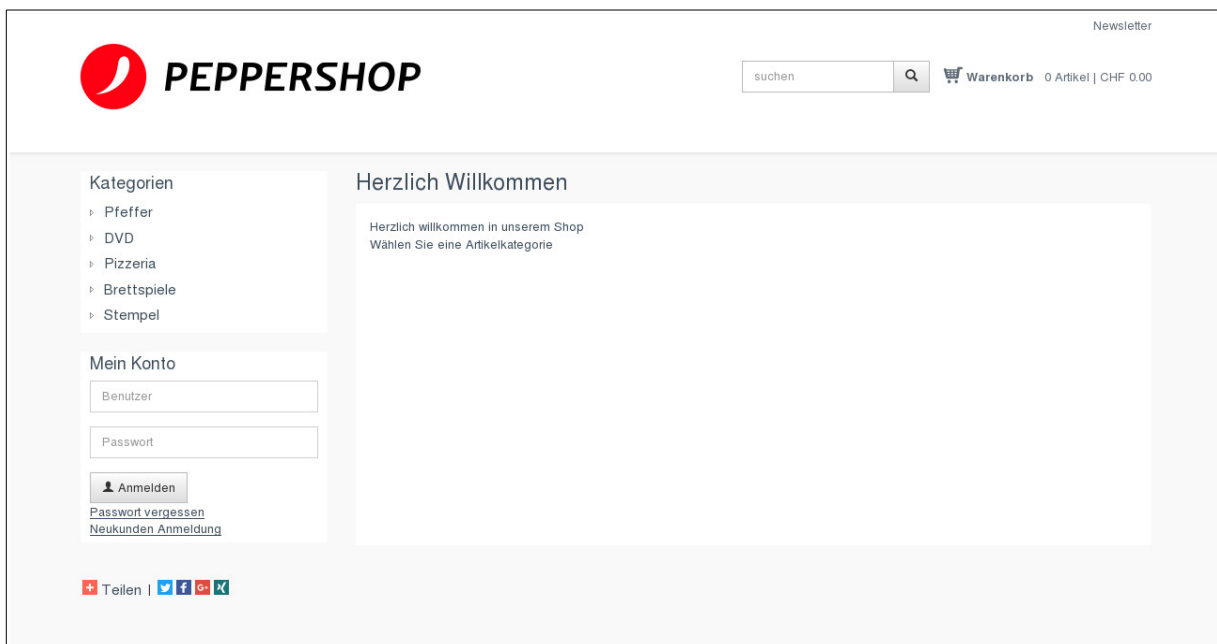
Newsletter

PEPPERSHOP

suchen

Warenkorb 0 Artikel | CHF 0.00

Kategorien
Pfeffer
DVD
Pizzeria
Brettspiele
Stempel

Mein Konto
Benutzer
Passwort
Anmelden
Passwort vergessen
Neukunden Anmeldung

Herzlich Willkommen

Herzlich willkommen in unserem Shop
Wählen Sie eine Artikelkategorie

Teilen |